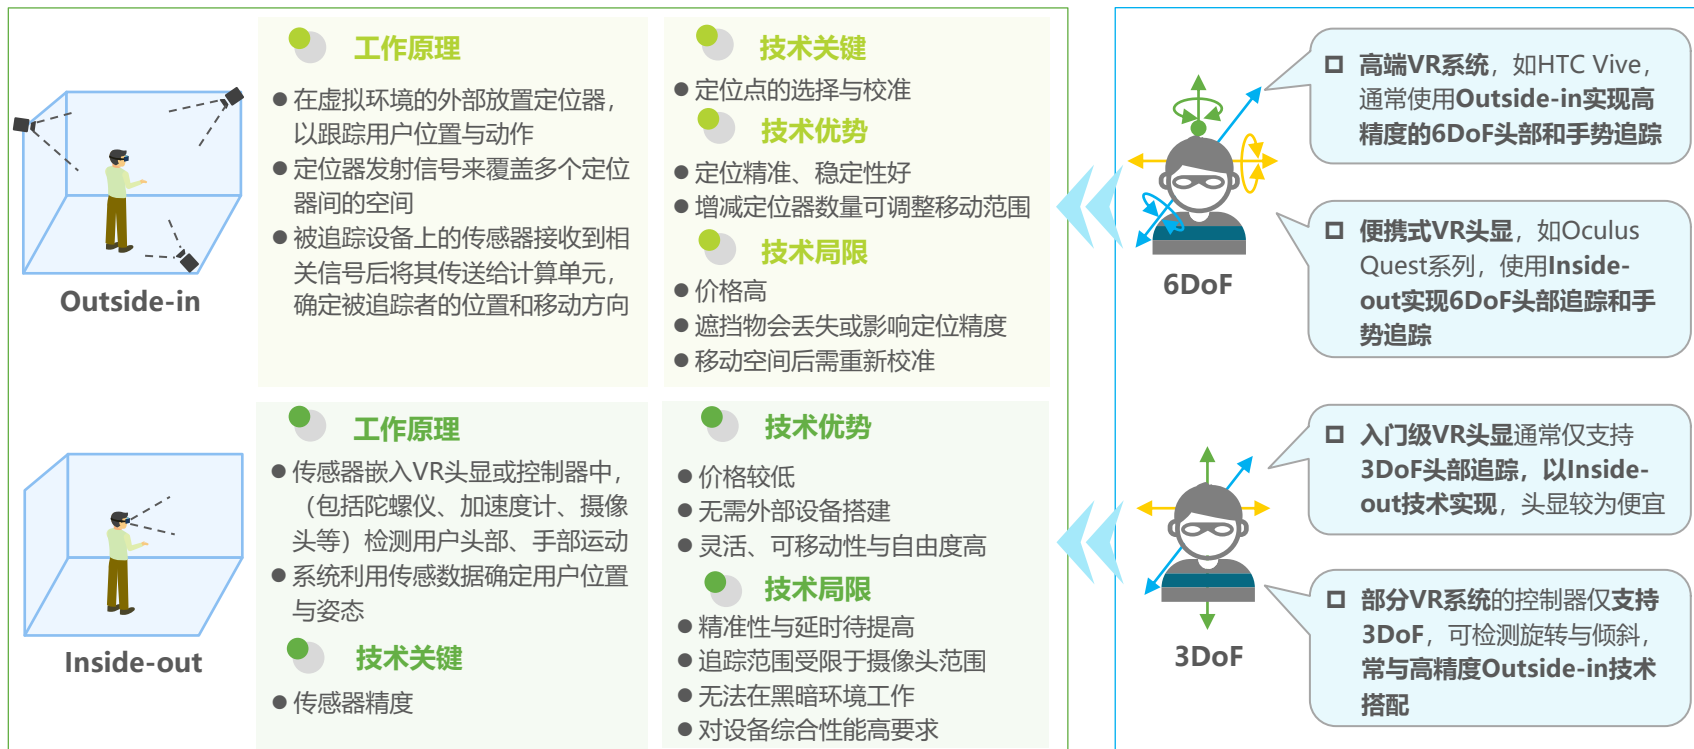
Outside-in

工作原理

● 在虚拟环境的外部放置定位器，以跟踪用户位置与动作

● 定位器发射信号来覆盖多个定位器间的空间

● 被追踪设备上的传感器接收到相关信号后将其传送给计算单元，确定被追踪者的位置和移动方向

技术关键

● 定位点的选择与校准

技术优势

● 定位精准、稳定性好

● 增减定位器数量可调整移动范围

技术局限

● 价格高

● 遮挡物会丢失或影响定位精度

● 移动空间后需重新校准

Inside-out

工作原理

● 传感器嵌入VR头显或控制器中，（包括陀螺仪、加速度计、摄像头等）检测用户头部、手部运动

● 系统利用传感数据确定用户位置与姿态

技术关键

● 传感器精度

技术优势

● 价格较低

● 无需外部设备搭建

● 灵活、可移动性与自由度高

技术局限

● 精准性与延时待提高

● 追踪范围受限于摄像头范围

● 无法在黑暗环境工作

● 对设备综合性能高要求

6DoF

□ 高端VR系统，如HTC Vive，通常使用Outside-in实现高精度的6DoF头部和手势追踪

□ 便携式VR头显，如Oculus Quest系列，使用Inside-out实现6DoF头部追踪和手势追踪

3DoF

□ 入门级VR头显通常仅支持3DoF头部追踪，以Inside-out技术实现，头显较为便宜

□ 部分VR系统的控制器仅支持3DoF，可检测旋转与倾斜，常与高精度Outside-in技术搭配